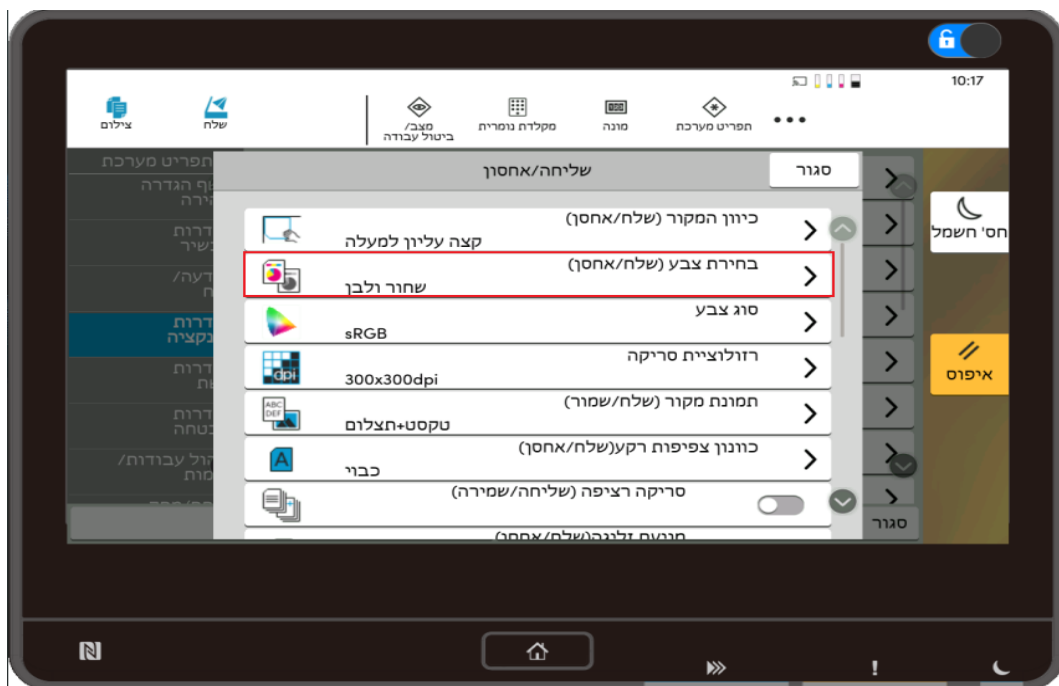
10:17

צילום
שלח
מצב/ ביטול עבודה
מקלדת נומרית
מונה
תפריט מערכת
•••

תפריט מערכת
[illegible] הגדרה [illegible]
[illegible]דרות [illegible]שיר
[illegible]דעה/ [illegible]
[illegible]דרות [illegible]נקציה
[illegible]דרות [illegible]
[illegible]דרות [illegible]בטחה
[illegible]הול עבודות/ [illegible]מות

שליחה/אחסון
סגור

כיוון המקור (שלח/אחסן)
קצה עליון למעלה

בחירת צבע (שלח/אחסן)
שחור ולבן

סוג צבע
sRGB

רזולוציית סריקה
300x300dpi

תמונת מקור (שלח/שמור)
טקסט+תצלום

כוונון צפיפות רקע(שלח/אחסן)
כבוי

סריקה רציפה (שליחה/שמירה)

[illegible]

סגור

חס' חשמל
איפוס